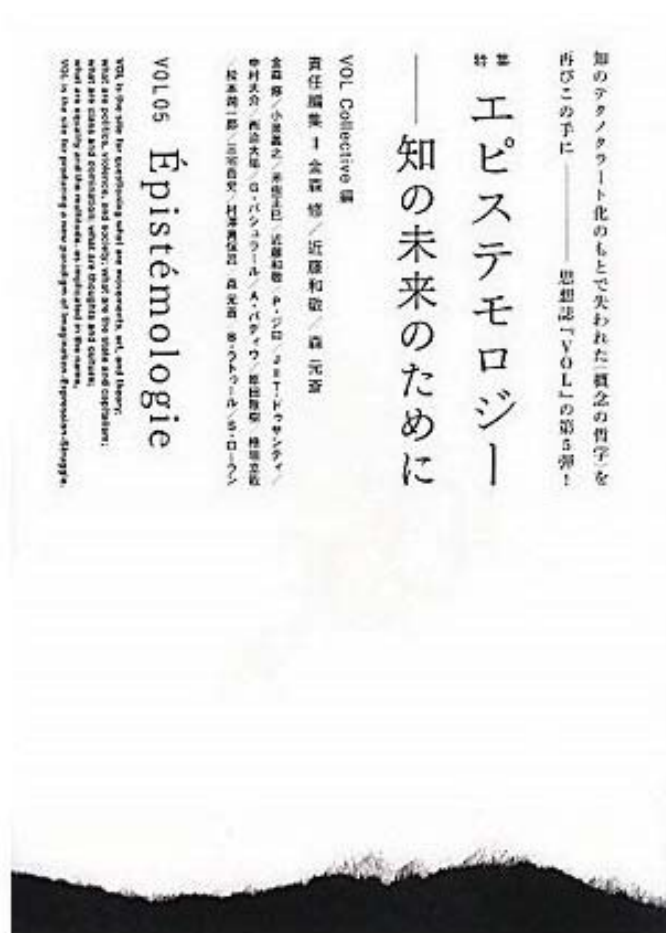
知のテクノクラート化のもとで失われた「概念の哲学」を再びこの手に————思想誌「VOL」の第5弾！

特集
エピステモロジー
——知の未来のために

VOL Collective 編
責任編集 ■ 金森 修／近藤和敬／森 元斎

金森 修／小泉義之／米虫正巳／近藤和敬／P・ジロ／J＝F・ドゥサンティ／中村大介／西谷大地／G・バシュラール／A・バディウ／鈴木智之／檜垣立哉／松本潤一郎／三宅岳史／村澤真保呂／森 元斎／B・ラトゥール／S・ローラン

VOL05 Épistémologie

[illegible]